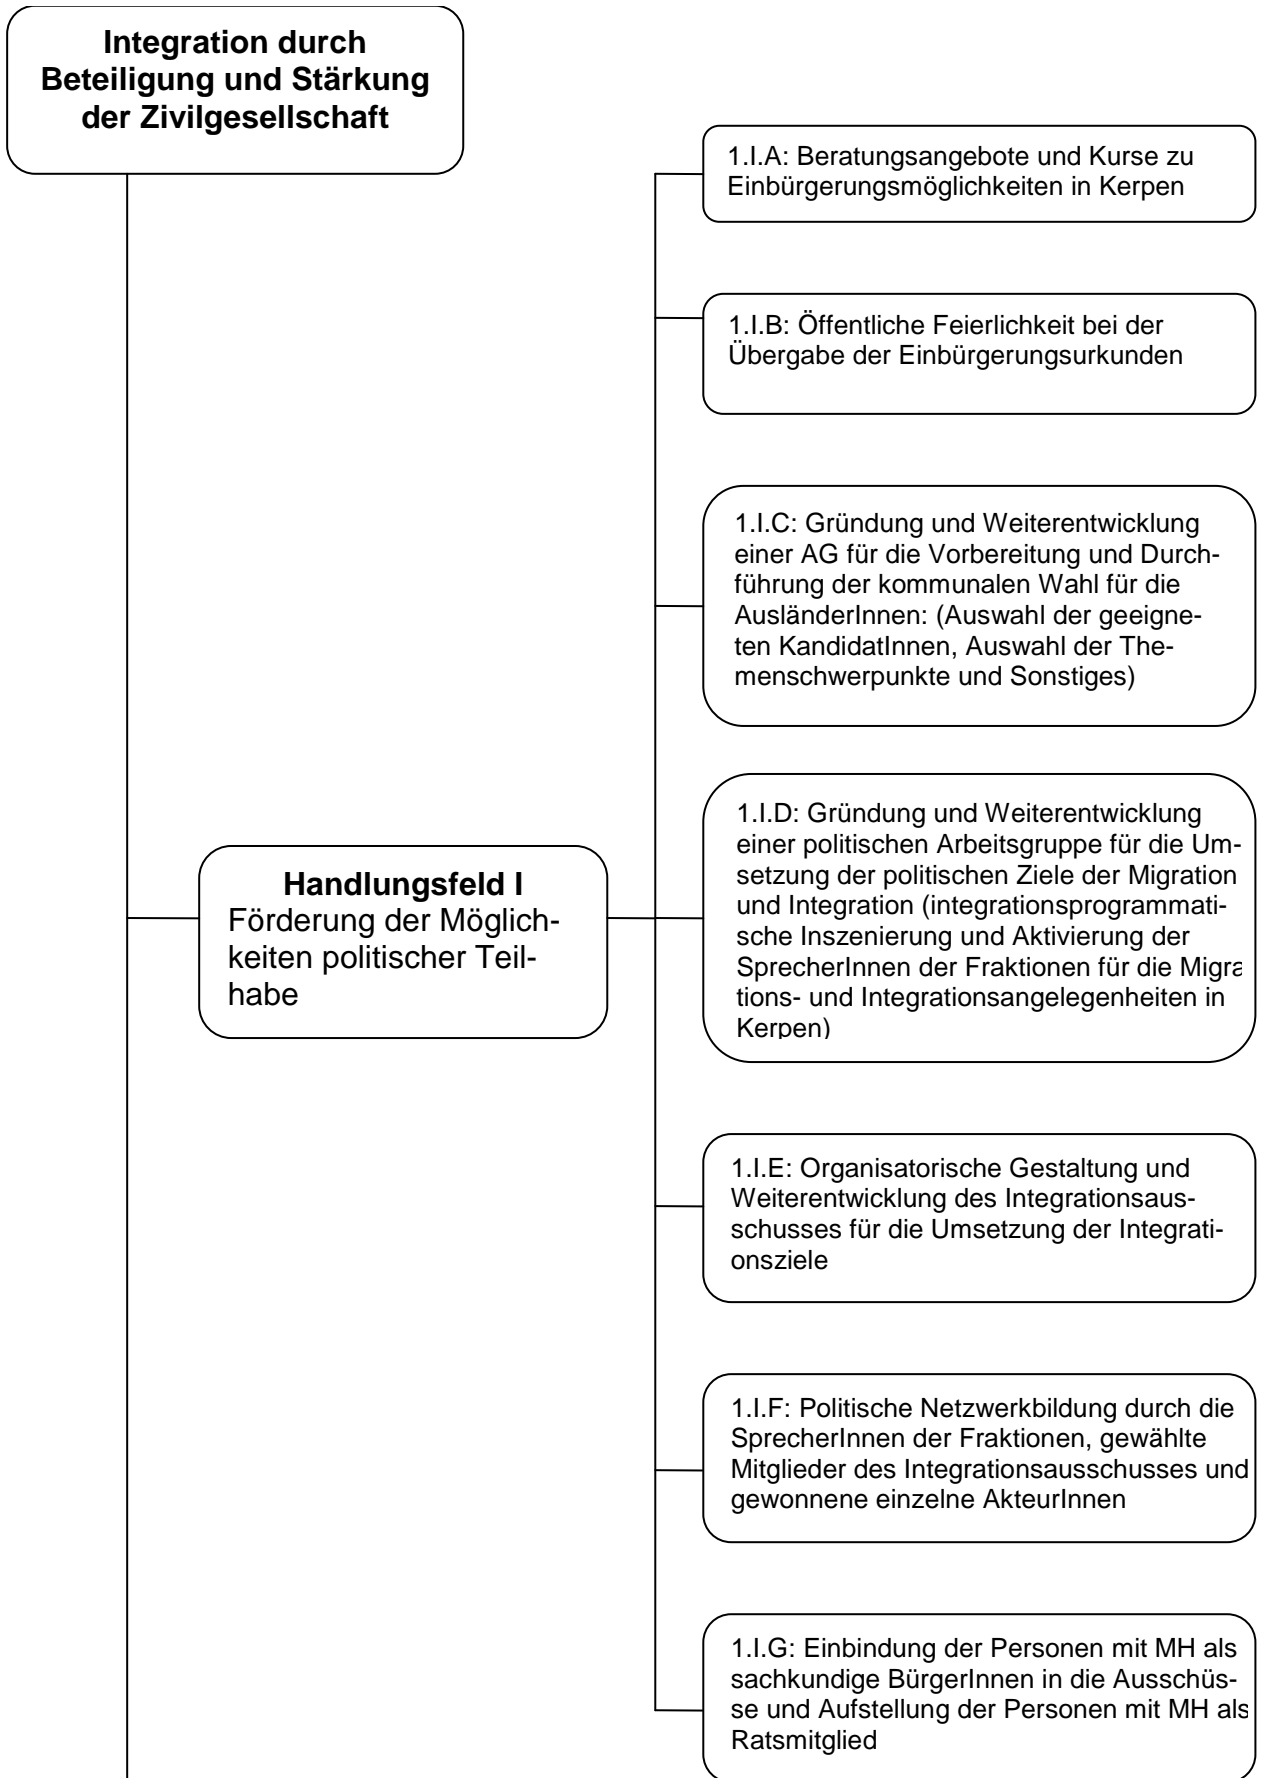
Integration durch Beteiligung und Stärkung der Zivilgesellschaft

Handlungsfeld I
Förderung der Möglichkeiten politischer Teilhabe

1.I.A: Beratungsangebote und Kurse zu Einbürgerungsmöglichkeiten in Kerpen

1.I.B: Öffentliche Feierlichkeit bei der Übergabe der Einbürgerungsurkunden

1.I.C: Gründung und Weiterentwicklung einer AG für die Vorbereitung und Durchführung der kommunalen Wahl für die AusländerInnen: (Auswahl der geeigneten KandidatInnen, Auswahl der Themenschwerpunkte und Sonstiges)

1.I.D: Gründung und Weiterentwicklung einer politischen Arbeitsgruppe für die Umsetzung der politischen Ziele der Migration und Integration (integrationsprogrammatische Inszenierung und Aktivierung der SprecherInnen der Fraktionen für die Migrations- und Integrationsangelegenheiten in Kerpen)

1.I.E: Organisatorische Gestaltung und Weiterentwicklung des Integrationsausschusses für die Umsetzung der Integrationsziele

1.I.F: Politische Netzwerkbildung durch die SprecherInnen der Fraktionen, gewählte Mitglieder des Integrationsausschusses und gewonnene einzelne AkteurInnen

1.I.G: Einbindung der Personen mit MH als sachkundige BürgerInnen in die Ausschüsse und Aufstellung der Personen mit MH als Ratsmitglied